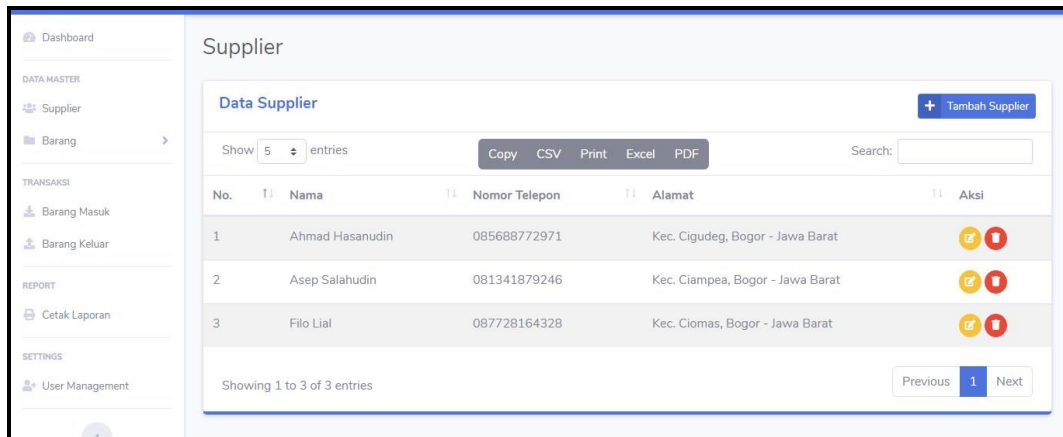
Dashboard

DATA MASTER

Supplier

Barang

TRANSAKSI

Barang Masuk

Barang Keluar

REPORT

Cetak Laporan

SETTINGS

User Management

Supplier

Data Supplier

+ Tambah Supplier

Show 5 entries

Copy CSV Print Excel PDF

Search:

| No. | Nama | Nomor Telepon | Alamat | Aksi |
|---|---|---|---|---|
| 1 | Ahmad Hasanudin | 085688772971 | Kec. Cigudeg, Bogor - Jawa Barat | |
| 2 | Asep Salahudin | 081341879246 | Kec. Ciampea, Bogor - Jawa Barat | |
| 3 | Filo Lial | 087728164328 | Kec. Ciomas, Bogor - Jawa Barat | |

Showing 1 to 3 of 3 entries

Previous 1 Next